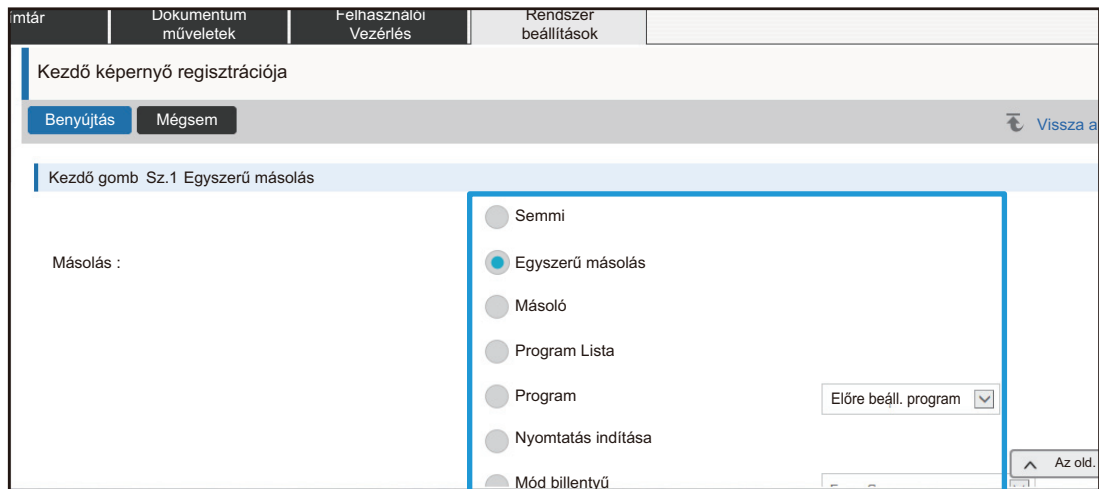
ımtár | Dokumentum műveletek | Felhasználói Vezérlés | Rendszer beállítások

Kezdő képernyő regisztrációja

Benyújtás | Mégsem

Vissza a

Kezdő gomb Sz.1 Egyszerű másolás

Másolás :

Semmi

Egyszerű másolás

Másoló

Program Lista

Program

Előre beáll. program

Nyomtatás indítása

Mód billentyű

Az old.

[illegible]